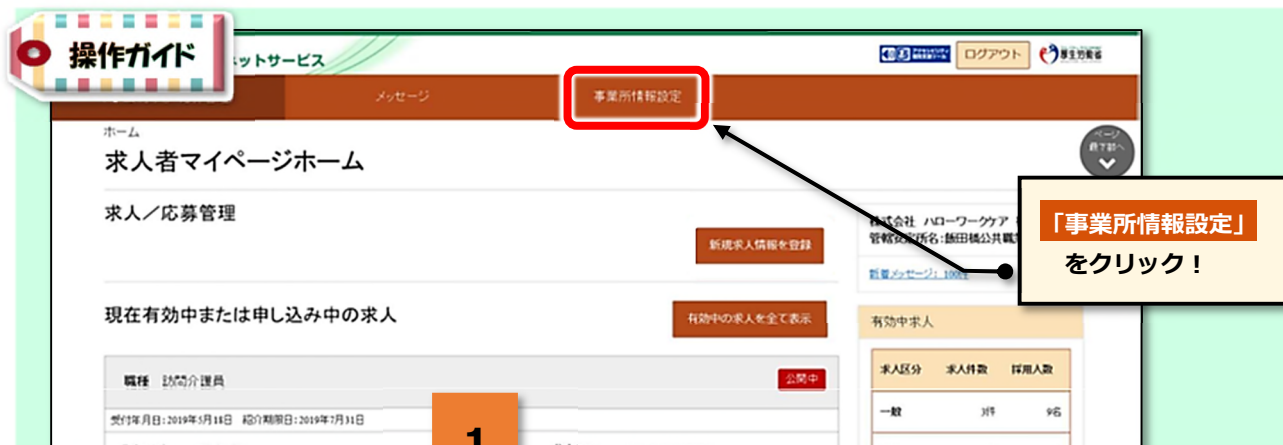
操作ガイド

ットサービス

ログアウト 厚生労働省

メッセージ

事業所情報設定

ホーム

求人者マイページホーム

ページ最下部へ

求人／応募管理

新規求人情報を登録

株式会社 ハローワークケア
管轄安定所名：飯田橋公共職業

新着メッセージ：100件

「事業所情報設定」
をクリック！

現在有効中または申し込み中の求人

有効中の求人を全て表示

有効中求人

職種 訪問介護員

公開中

受付年月日：2019年5月18日 紹介期限日：2019年7月31日

| 求人区分 | 求人件数 | 採用人数 |
|---|---|---|
| 一般 | 3件 | 9名 |

1